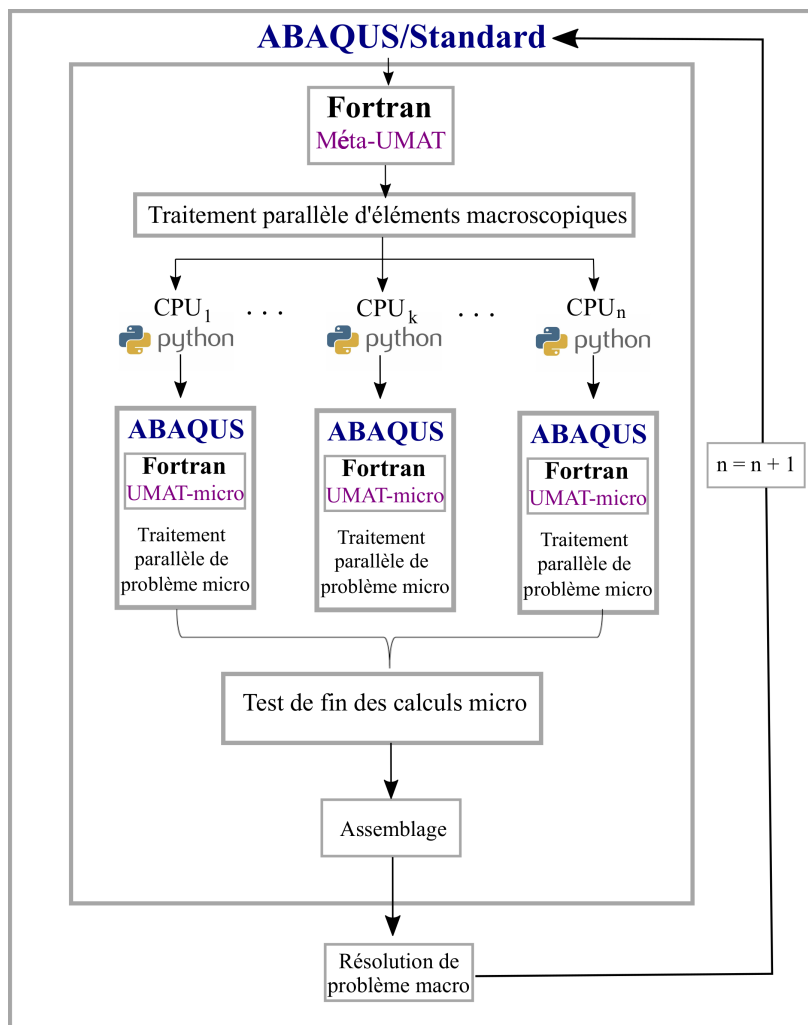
ABAQUS/Standard

Fortran
Méta-UMAT

Traitement parallèle d'éléments macroscopiques

$CPU_1$ . . . $CPU_k$ . . . $CPU_n$

python python python

ABAQUS
Fortran
UMAT-micro
Traitement parallèle de problème micro

ABAQUS
Fortran
UMAT-micro
Traitement parallèle de problème micro

ABAQUS
Fortran
UMAT-micro
Traitement parallèle de problème micro

n = n + 1

Test de fin des calculs micro

Assemblage

Résolution de problème macro